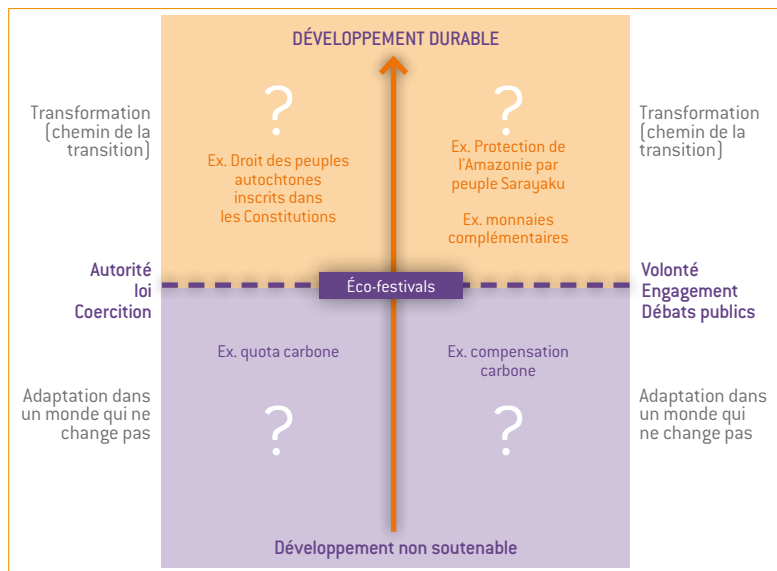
DÉVELOPPEMENT DURABLE

Transformation (chemin de la transition)

?

Ex. Droit des peuples autochtones inscrits dans les Constitutions

?

Ex. Protection de l'Amazonie par peuple Sarayaku

Ex. monnaies complémentaires

Transformation (chemin de la transition)

Autorité
loi
Coercition

Éco-festivals

Volonté
Engagement
Débats publics

Ex. quota carbone

Ex. compensation carbone

Adaptation dans un monde qui ne change pas

?

?

Adaptation dans un monde qui ne change pas

Développement non soutenable